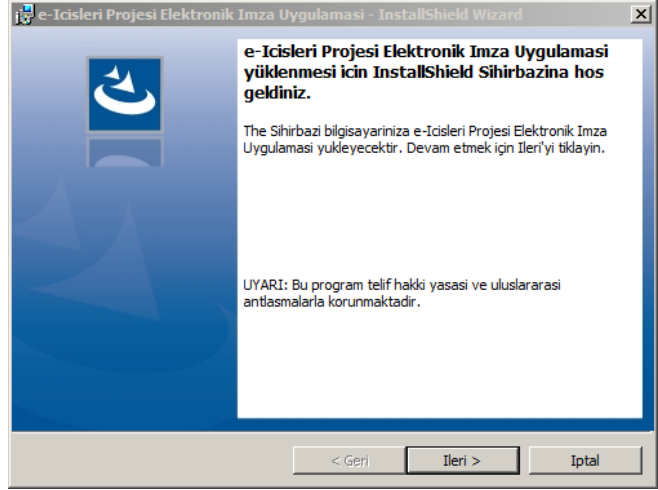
e-Icisleri Projesi Elektronik Imza Uygulamasi - InstallShield Wizard

e-Icisleri Projesi Elektronik Imza Uygulamasi yüklenmesi icin InstallShield Sihirbazina hos geldiniz.

The Sihirbazi bilgisayariniza e-Icisleri Projesi Elektronik Imza Uygulamasi yukleyecektir. Devam etmek için Ileri'yi tiklayin.

UYARI: Bu program telif hakki yasasi ve uluslararasi antlasmalarla korunmaktadir.

< Geri

Ileri >

Iptal